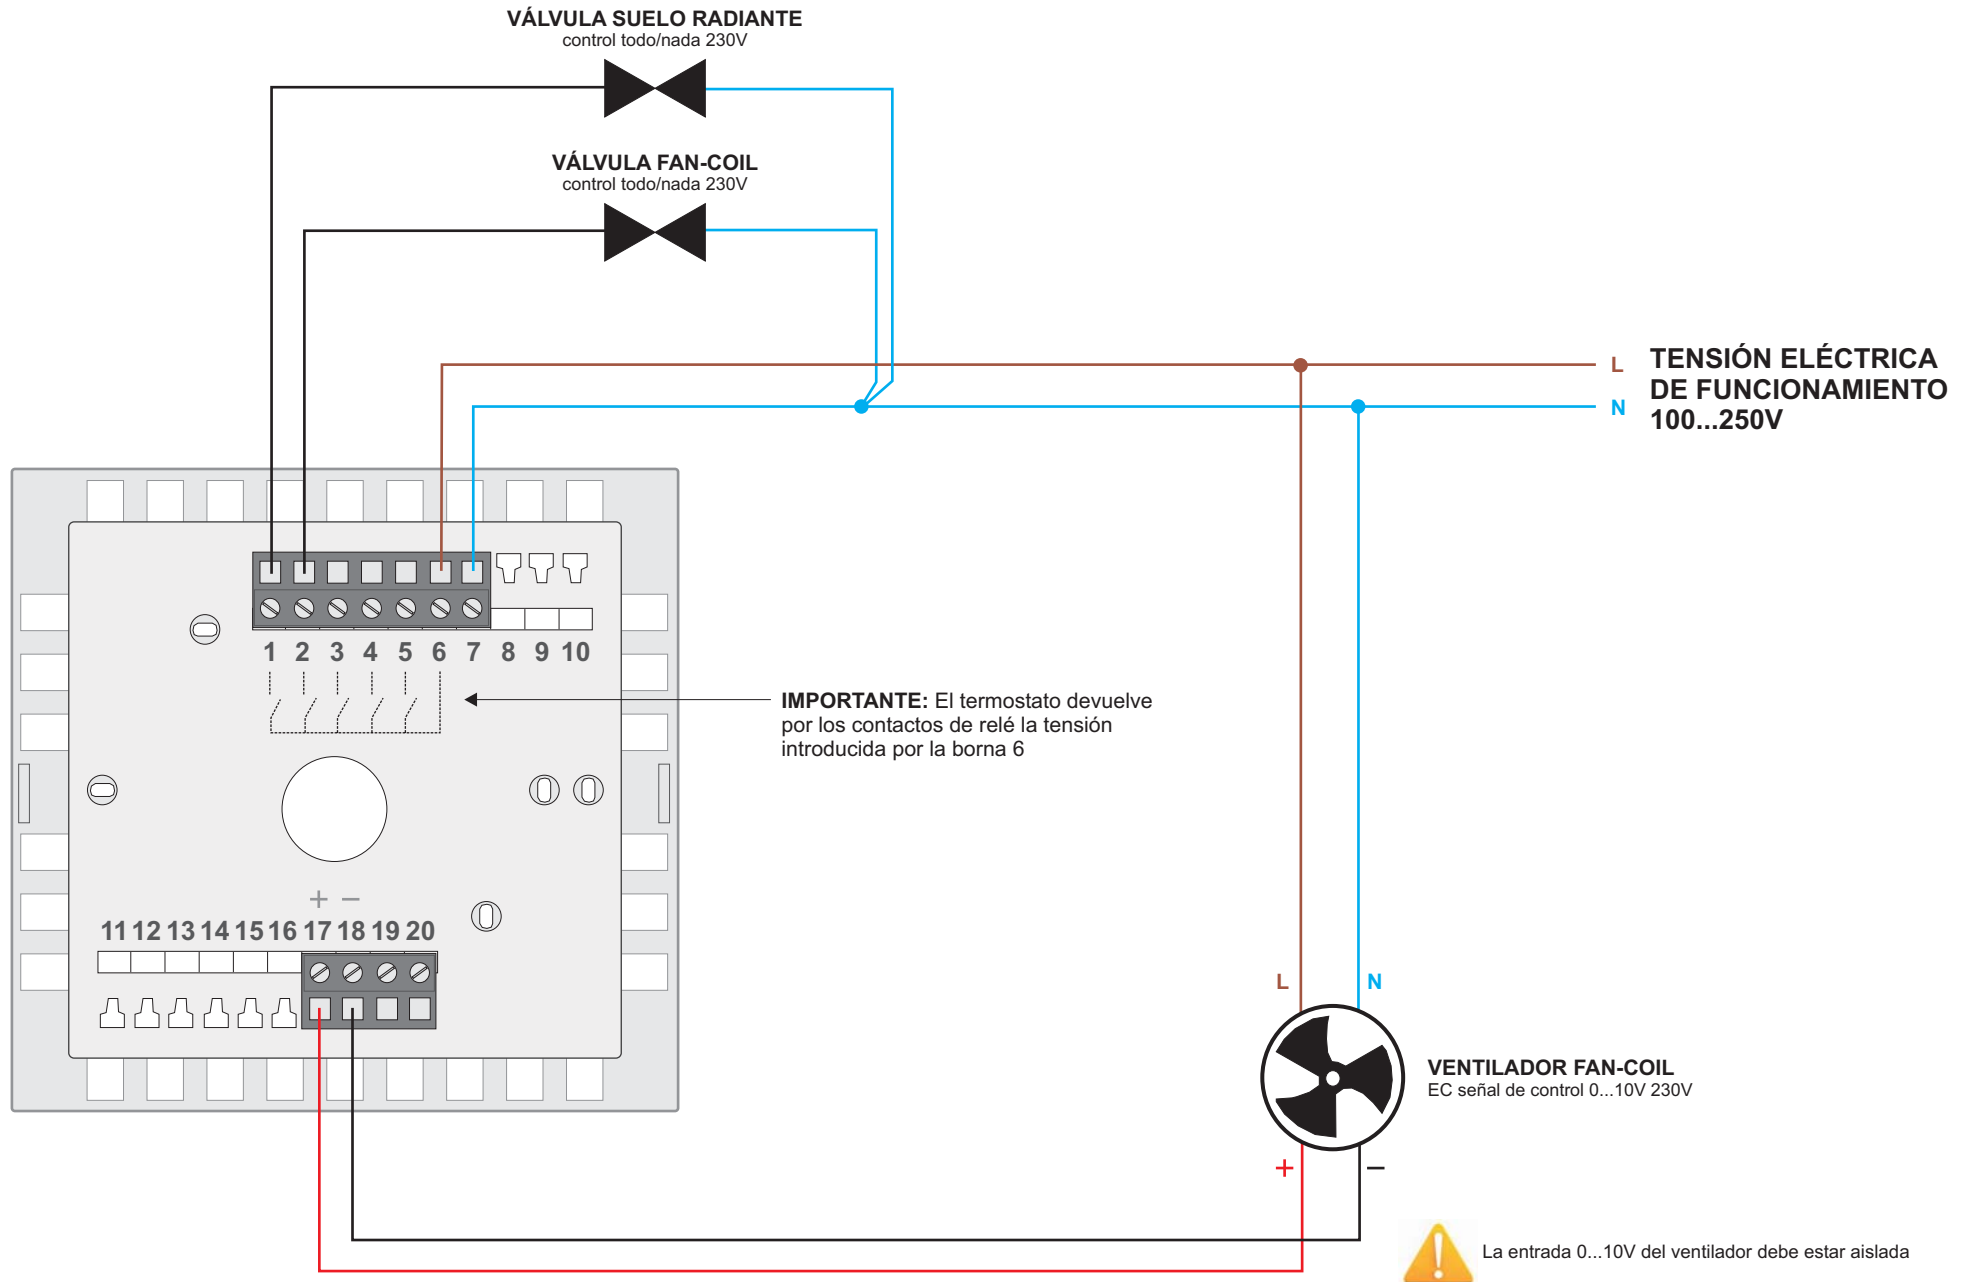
VÁLVULA SUELO RADIANTE
control todo/nada 230V

VÁLVULA FAN-COIL
control todo/nada 230V

L
N
TENSIÓN ELÉCTRICA DE FUNCIONAMIENTO 100...250V

1 2 3 4 5 6 7 8 9 10

IMPORTANTE: El termostato devuelve por los contactos de relé la tensión introducida por la borna 6

+ –
11 12 13 14 15 16 17 18 19 20

L
N

VENTILADOR FAN-COIL
EC señal de control 0...10V 230V

+
–

La entrada 0...10V del ventilador debe estar aislada